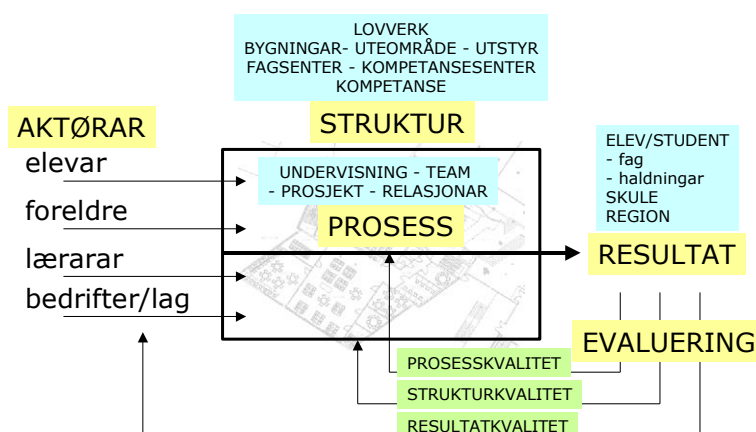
LOVVERK
BYGNINGAR- UTEOMRÅDE - UTSTYR
FAGSENTER - KOMPETANSESENTER
KOMPETANSE

STRUKTUR

AKTØRAR
elevar
foreldre
lærarar
bedrifter/lag

UNDERVISNING - TEAM
- PROSJEKT - RELASJONAR

PROSESS

ELEV/STUDENT
- fag
- haldningar
SKULE
REGION

RESULTAT

EVALUERING

PROSESSKVALITET
STRUKTURKVALITET
RESULTATKVALITET